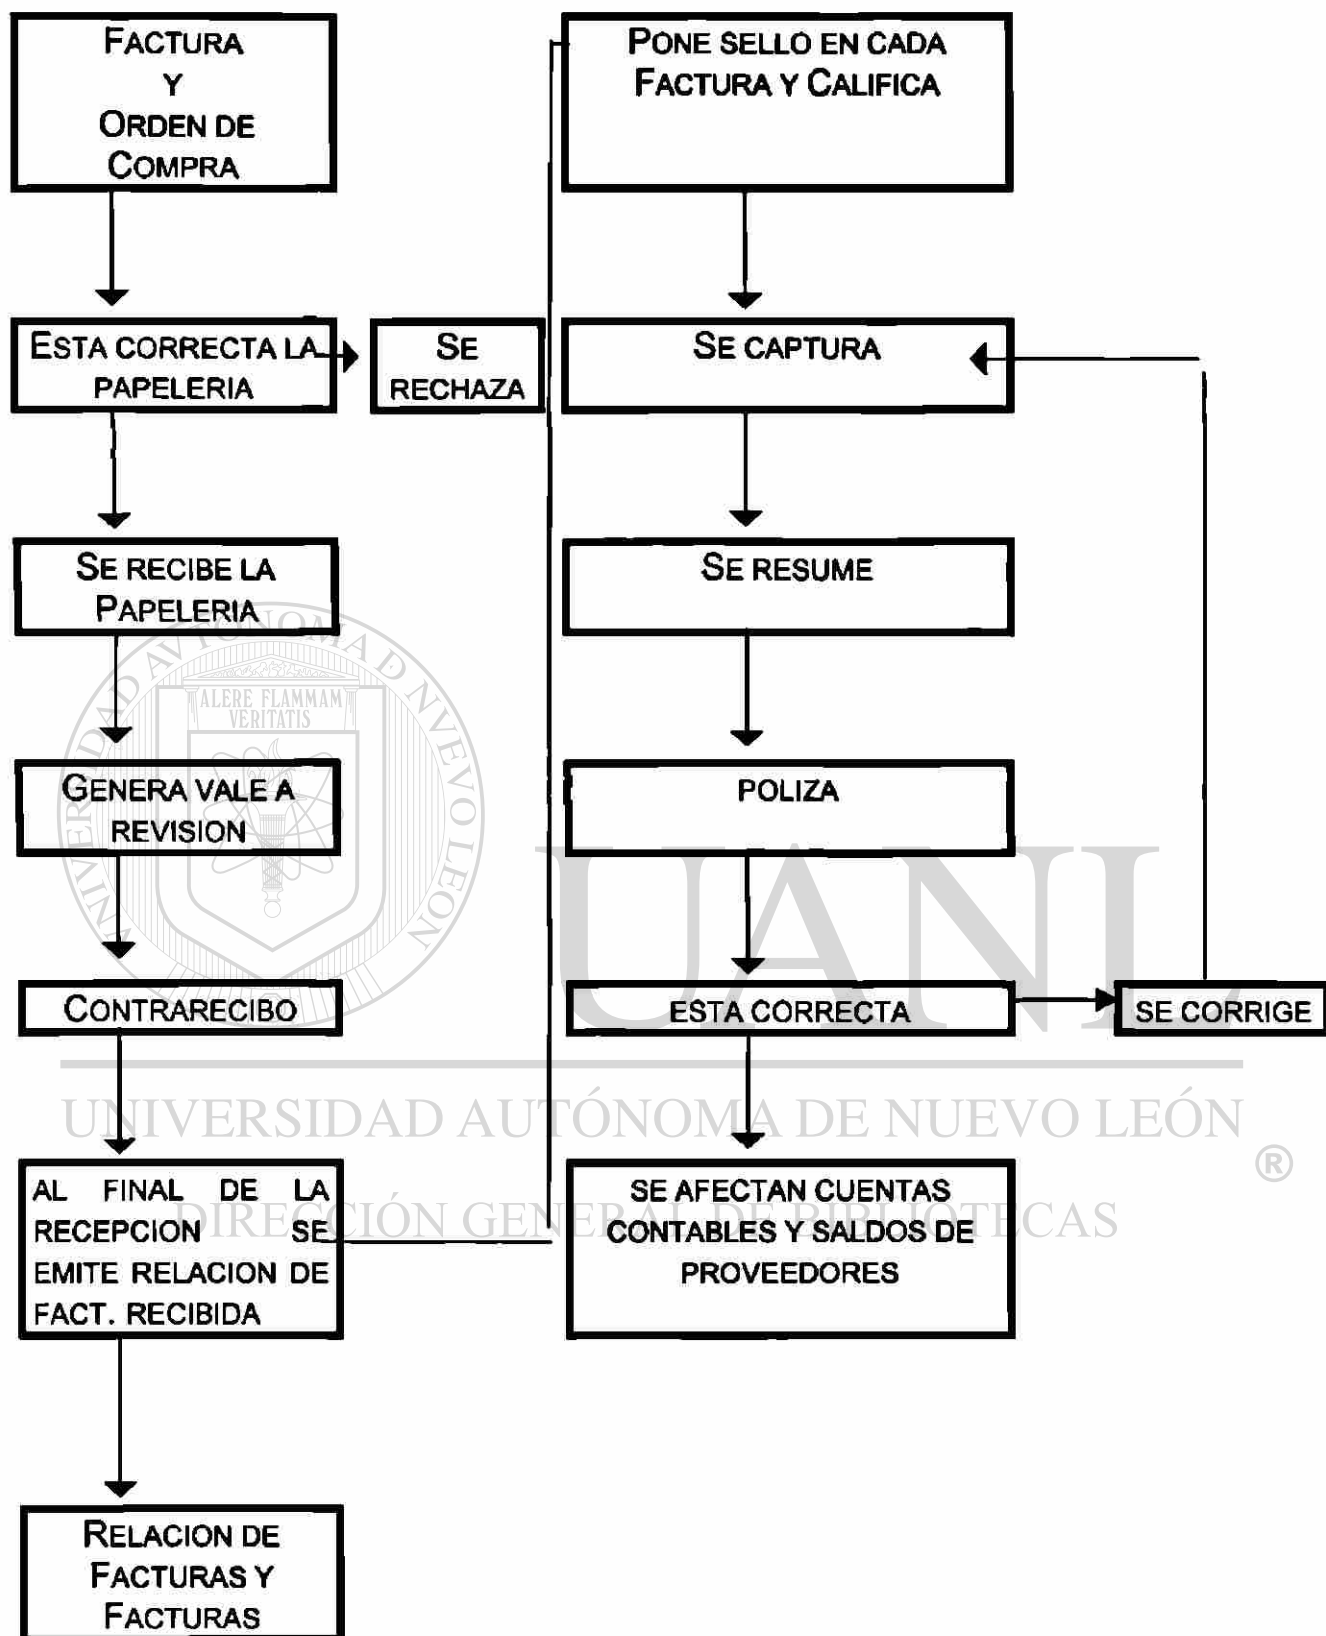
FACTURA
Y
ORDEN DE
COMPRA

ESTA CORRECTA LA PAPELERIA

SE RECHAZA

SE RECIBE LA PAPELERIA

GENERA VALE A REVISION

CONTRARECIBO

AL FINAL DE LA RECEPCION SE EMITE RELACION DE FACT. RECIBIDA

RELACION DE FACTURAS Y FACTURAS

PONE SELLO EN CADA FACTURA Y CALIFICA

SE CAPTURA

SE RESUME

POLIZA

ESTA CORRECTA

SE CORRIGE

SE AFECTAN CUENTAS CONTABLES Y SALDOS DE PROVEEDORES

ALERE FLAMMAM VERITATIS

UNIVERSIDAD AUTÓNOMA DE NUEVO LEÓN

UANL

UNIVERSIDAD AUTÓNOMA DE NUEVO LEÓN
®
DIRECCIÓN GENERAL DE BIBLIOTECAS